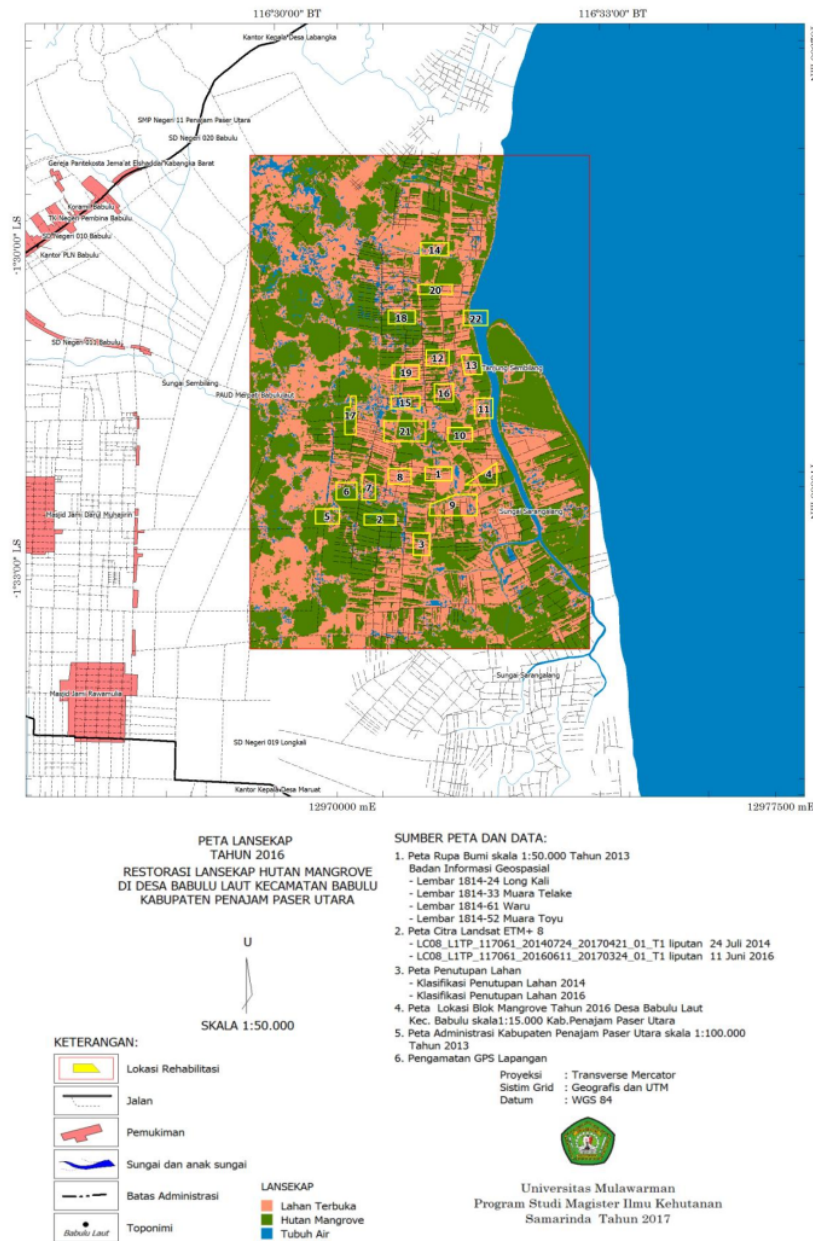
116°30'00" BT

116°33'00" BT

Kantor Kepala Desa Labangka

SMP Negeri 11 Penajam Paser Utara

SD Negeri 020 Babulu

Gereja Pantekosta Jema'at Elshadda Kabangka Barat

Koramil Babulu

TK Negeri Pembina Babulu

SD Negeri 010 Babulu

Kantor PLN Babulu

-1°30'00" LS

SD Negeri 011 Babulu

Sungai Sembilang

PAUD Mesjid Babulu Laut

Tanjung Sembilang

Sungai Sarangalang

Masjid Jami Darul Muhajirin

-1°33'00" LS

Masjid Jami Rahmatullah

Sungai Sarangalang

SD Negeri 019 Longkali

Kantor Kepala Desa Maruat

12970000 mE

12977500 mE

14
20
18
22
12
13
19
16
15
11
17
21
10
1
4
8
6
7
9
5
2
3

PETA LANSEKAP
TAHUN 2016

RESTORASI LANSEKAP HUTAN MANGROVE
DI DESA BABULU LAUT KECAMATAN BABULU
KABUPATEN PENAJAM PASER UTARA

U

SKALA 1:50.000

KETERANGAN:

Lokasi Rehabilitasi

Jalan

Pemukiman

Sungai dan anak sungai

Batas Administrasi

Babulu Laut Toponimi

LANSEKAP
Lahan Terbuka
Hutan Mangrove
Tubuh Air

SUMBER PETA DAN DATA:
1. Peta Rupa Bumi skala 1:50.000 Tahun 2013
Badan Informasi Geospasial
- Lembar 1814-24 Long Kali
- Lembar 1814-33 Muara Telake
- Lembar 1814-61 Waru
- Lembar 1814-52 Muara Toyu
2. Peta Citra Landsat ETM+ 8
- LC08_L1TP_117061_20140724_20170421_01_T1 liputan 24 Juli 2014
- LC08_L1TP_117061_20160611_20170324_01_T1 liputan 11 Juni 2016
3. Peta Penutupan Lahan
- Klasifikasi Penutupan Lahan 2014
- Klasifikasi Penutupan Lahan 2016
4. Peta Lokasi Blok Mangrove Tahun 2016 Desa Babulu Laut Kec. Babulu skala1:15.000 Kab.Penajam Paser Utara
5. Peta Administrasi Kabupaten Penajam Paser Utara skala 1:100.000 Tahun 2013
6. Pengamatan GPS Lapangan

Proyeksi : Transverse Mercator
Sistim Grid : Geografis dan UTM
Datum : WGS 84

Universitas Mulawarman
Program Studi Magister Ilmu Kehutanan
Samarinda Tahun 2017